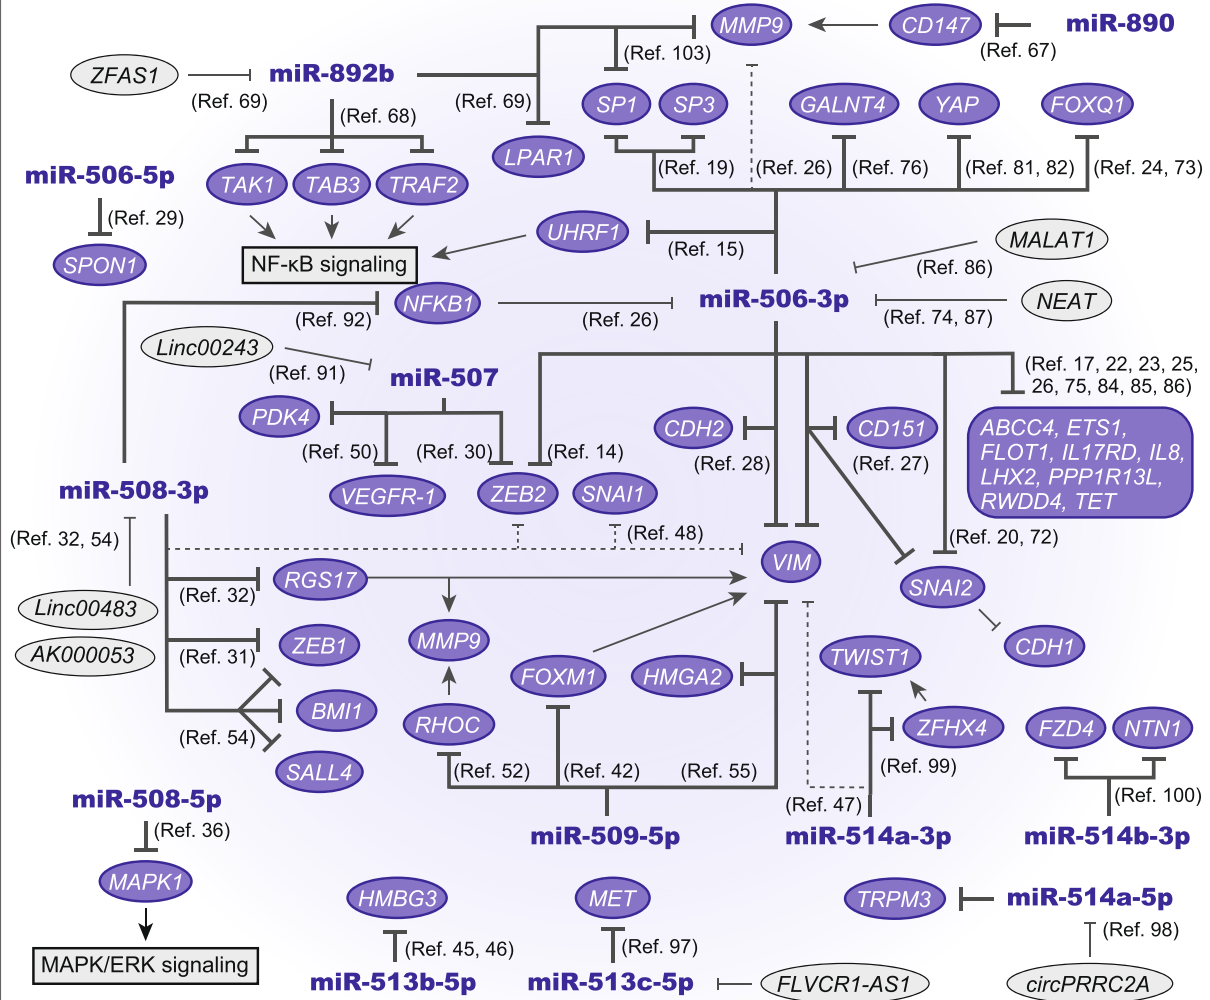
MMP9
CD147
miR-890
(Ref. 67)
(Ref. 103)
ZFAS1
miR-892b
(Ref. 69)
(Ref. 69)
SP1
SP3
GALNT4
YAP
FOXQ1
(Ref. 68)
LPAR1
miR-506-5p
TAK1
TAB3
TRAF2
(Ref. 19)
(Ref. 26)
(Ref. 76)
(Ref. 81, 82)
(Ref. 24, 73)
(Ref. 29)
UHRF1
(Ref. 15)
SPON1
NF-κB signaling
MALAT1
(Ref. 86)
NFKB1
miR-506-3p
NEAT
(Ref. 92)
(Ref. 26)
(Ref. 74, 87)
Linc00243
(Ref. 91)
miR-507
(Ref. 17, 22, 23, 25, 26, 75, 84, 85, 86)
PDK4
CDH2
CD151
ABCC4, ETS1, FLOT1, IL17RD, IL8, LHX2, PPP1R13L, RWDD4, TET
(Ref. 50)
(Ref. 30)
(Ref. 14)
(Ref. 28)
(Ref. 27)
miR-508-3p
VEGFR-1
ZEB2
SNAI1
(Ref. 32, 54)
(Ref. 48)
(Ref. 20, 72)
VIM
RGS17
SNAI2
Linc00483
(Ref. 32)
MMP9
CDH1
AK000053
ZEB1
(Ref. 31)
TWIST1
FOXM1
HMGA2
BMI1
ZFHX4
RHOC
FZD4
NTN1
(Ref. 54)
SALL4
(Ref. 52)
(Ref. 42)
(Ref. 55)
(Ref. 99)
(Ref. 100)
miR-508-5p
(Ref. 47)
miR-509-5p
miR-514a-3p
miR-514b-3p
(Ref. 36)
MAPK1
HMBG3
MET
TRPM3
miR-514a-5p
(Ref. 45, 46)
(Ref. 97)
(Ref. 98)
MAPK/ERK signaling
miR-513b-5p
miR-513c-5p
FLVCR1-AS1
circPRRC2A